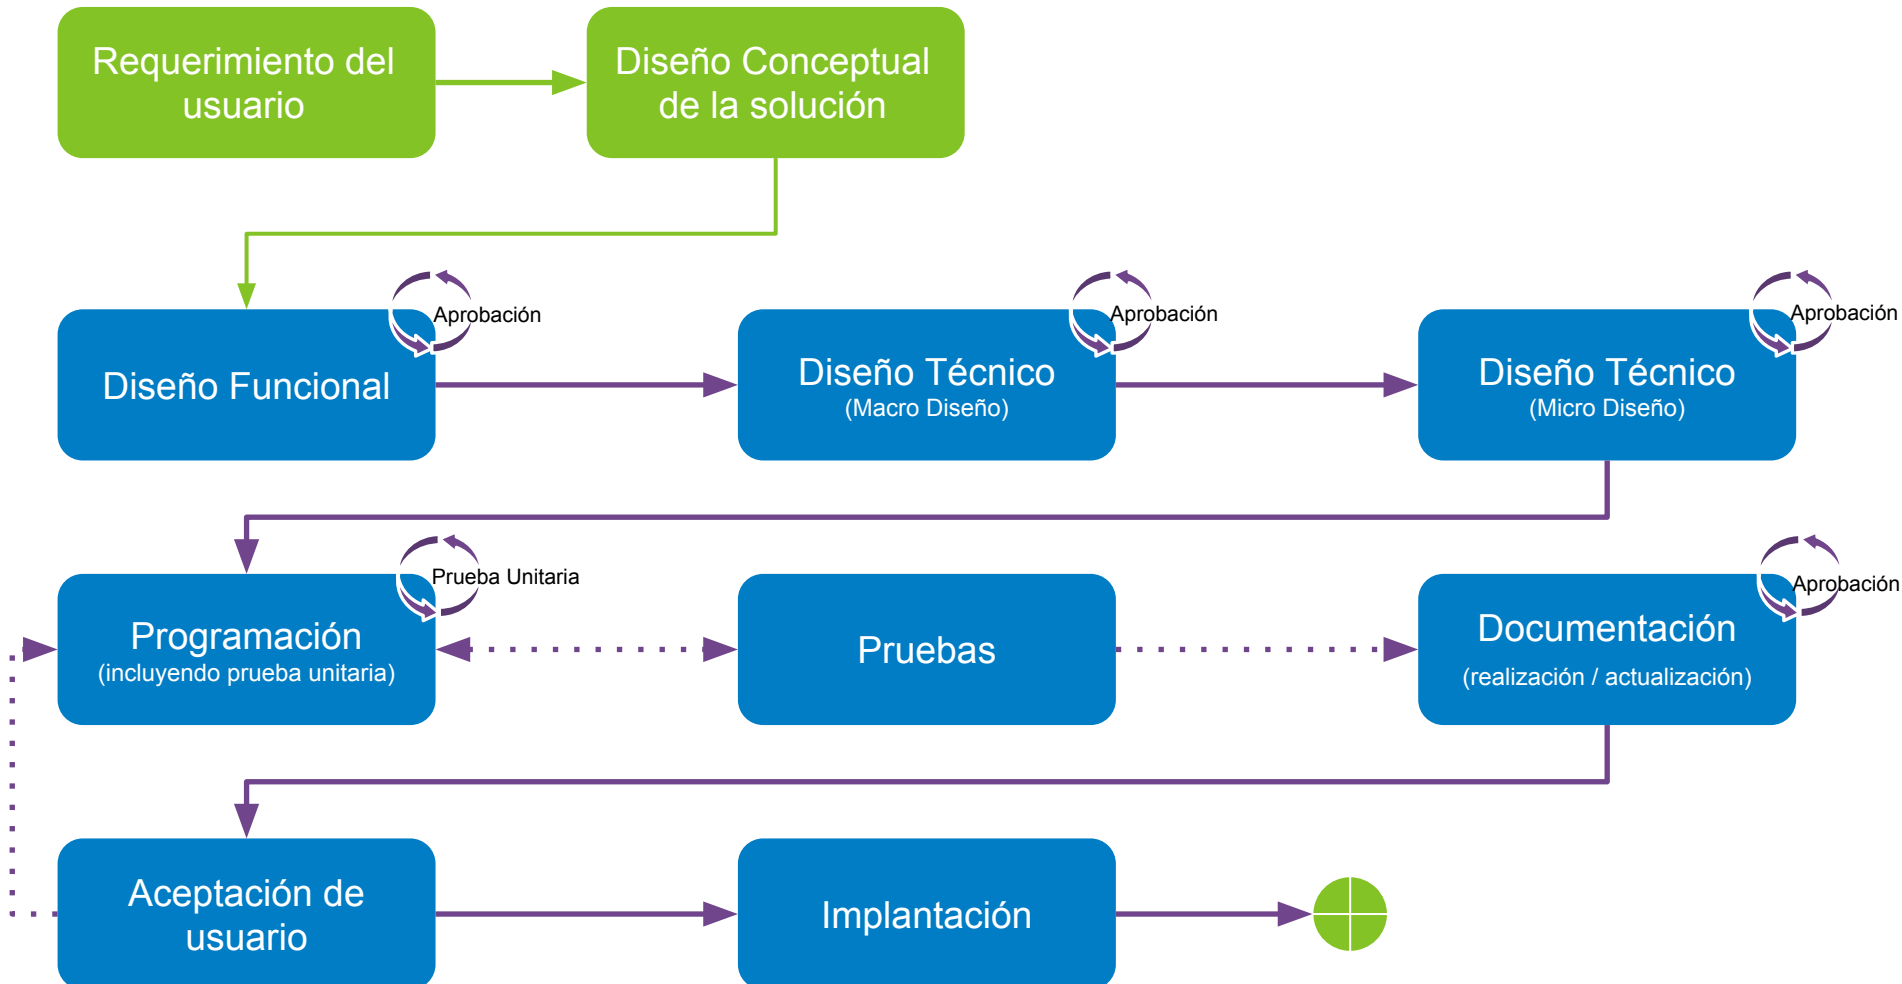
Requerimiento del usuario

Diseño Conceptual de la solución

Diseño Funcional

Aprobación

Diseño Técnico
(Macro Diseño)

Aprobación

Diseño Técnico
(Micro Diseño)

Aprobación

Programación
(incluyendo prueba unitaria)

Prueba Unitaria

Pruebas

Documentación
(realización / actualización)

Aprobación

Aceptación de usuario

Implantación